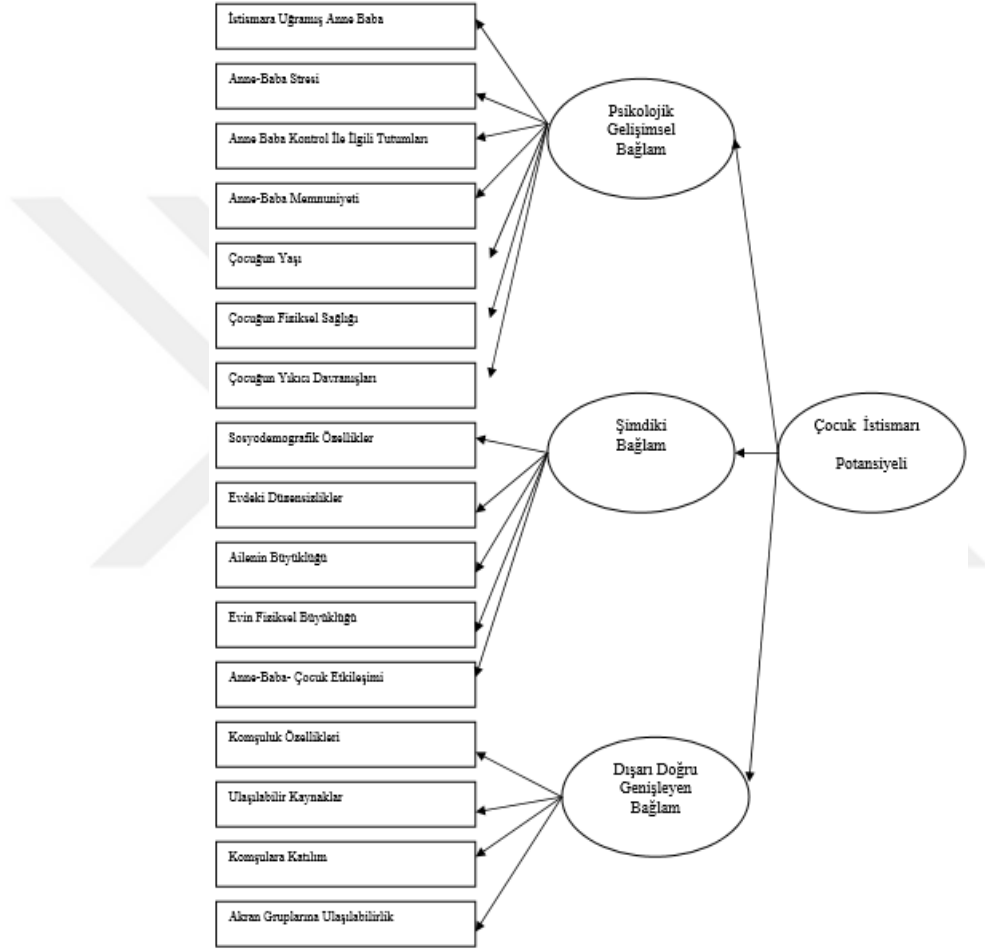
İstismara Uğramış Anne Baba

Anne-Baba Stresi

Anne Baba Kontrol İle İlgili Tutumları

Anne-Baba Memnuniyeti

Çocuğun Yaşı

Çocuğun Fiziksel Sağlığı

Çocuğun Yıkıcı Davranışları

Sosyodemografik Özellikler

Evdeki Düzensizlikler

Ailenin Büyüklüğü

Evin Fiziksel Büyüklüğü

Anne-Baba- Çocuk Etkileşimi

Komşuluk Özellikleri

Ulaşılabilir Kaynaklar

Komşulara Katılım

Akran Gruplarına Ulaşılabilirlik

Psikolojik Gelişimsel Bağlam

Şimdiki Bağlam

Dışarı Doğru Genişleyen Bağlam

Çocuk İstismarı Potansiyeli